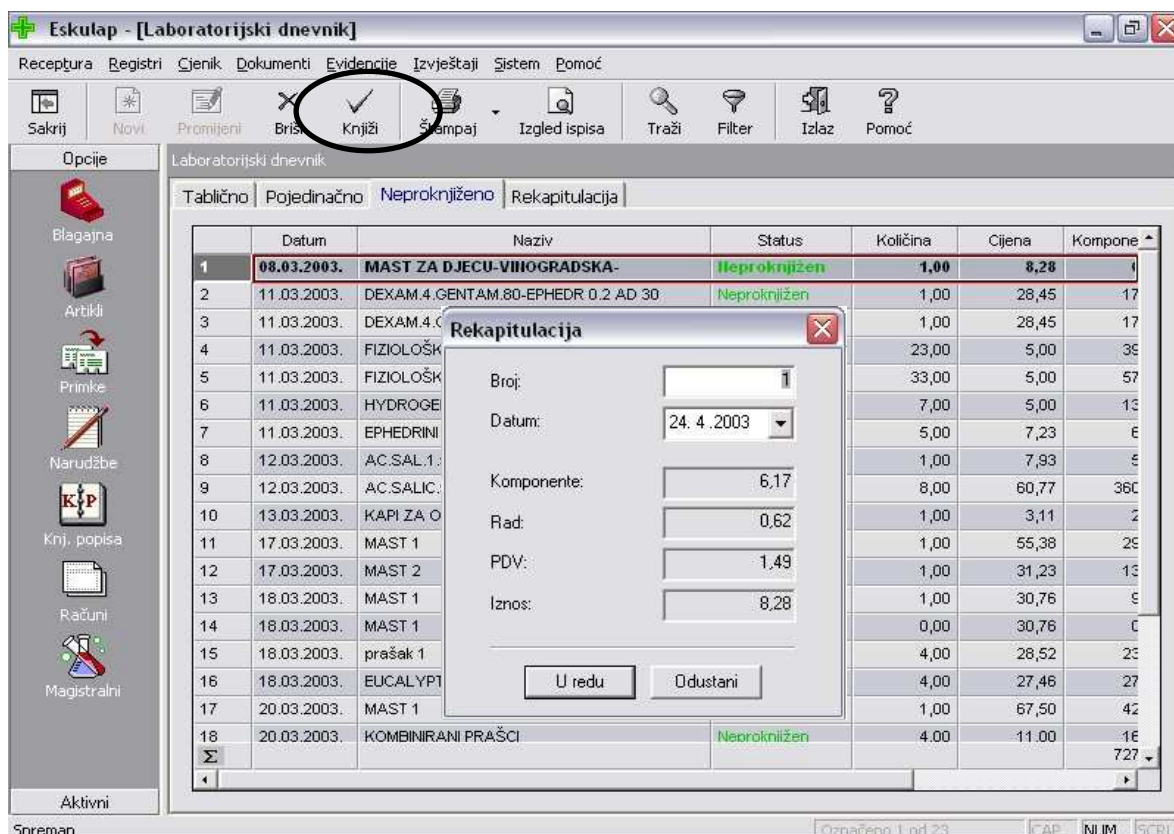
Eskulap - [Laboratorijski dnevnik]

Receptura Registri Cjenik Dokumenti Evidencije Izvještaji Sistem Pomoć

Sakrij Novi Promijeni Briši Knjiži Štampaj Izgled ispisa Traži Filter Izlaz Pomoć

Opcije
Blagajna
Artikli
Primke
Narudžbe
Knj. popisa
Računi
Magistralni
Aktivni

Laboratorijski dnevnik

Tablično Pojedinačno Neproknjiženo Rekapitulacija

| | Datum | Naziv | Status | Količina | Cijena | Kompone |
|---|---|---|---|---|---|---|
| 1 | 08.03.2003. | MAST ZA DJECU-VINOGRADSKA- | Neproknjižen | 1,00 | 8,28 | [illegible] |
| 2 | 11.03.2003. | DEXAM.4.GENTAM.80-EPHEDR 0.2 AD 30 | Neproknjižen | 1,00 | 28,45 | 17 |
| 3 | 11.03.2003. | DEXAM.4.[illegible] | | 1,00 | 28,45 | 17 |
| 4 | 11.03.2003. | FIZIOLOŠK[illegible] | | 23,00 | 5,00 | 39 |
| 5 | 11.03.2003. | FIZIOLOŠK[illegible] | | 33,00 | 5,00 | 57 |
| 6 | 11.03.2003. | HYDROGE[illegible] | | 7,00 | 5,00 | 13 |
| 7 | 11.03.2003. | EPHEDRINI | | 5,00 | 7,23 | 6 |
| 8 | 12.03.2003. | AC.SAL.1.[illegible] | | 1,00 | 7,93 | 5 |
| 9 | 12.03.2003. | AC.SALIC.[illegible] | | 8,00 | 60,77 | 360 |
| 10 | 13.03.2003. | KAPI ZA O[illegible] | | 1,00 | 3,11 | 2 |
| 11 | 17.03.2003. | MAST 1 | | 1,00 | 55,38 | 29 |
| 12 | 17.03.2003. | MAST 2 | | 1,00 | 31,23 | 13 |
| 13 | 18.03.2003. | MAST 1 | | 1,00 | 30,76 | 9 |
| 14 | 18.03.2003. | MAST 1 | | 0,00 | 30,76 | 0 |
| 15 | 18.03.2003. | prašak 1 | | 4,00 | 28,52 | 23 |
| 16 | 18.03.2003. | EUCALYPT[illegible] | | 4,00 | 27,46 | 27 |
| 17 | 20.03.2003. | MAST 1 | | 1,00 | 67,50 | 42 |
| 18 | 20.03.2003. | KOMBINIRANI PRAŠCI | Neproknjižen | 4,00 | 11,00 | 16 |
| Σ | | | | | | 727 |

Rekapitulacija
Broj: 1
Datum: 24. 4 .2003
Komponente: 6,17
Rad: 0,62
PDV: 1,49
Iznos: 8,28
U redu Odustani

Spreman
Označeno 1 od 23 CAP NUM SCRL